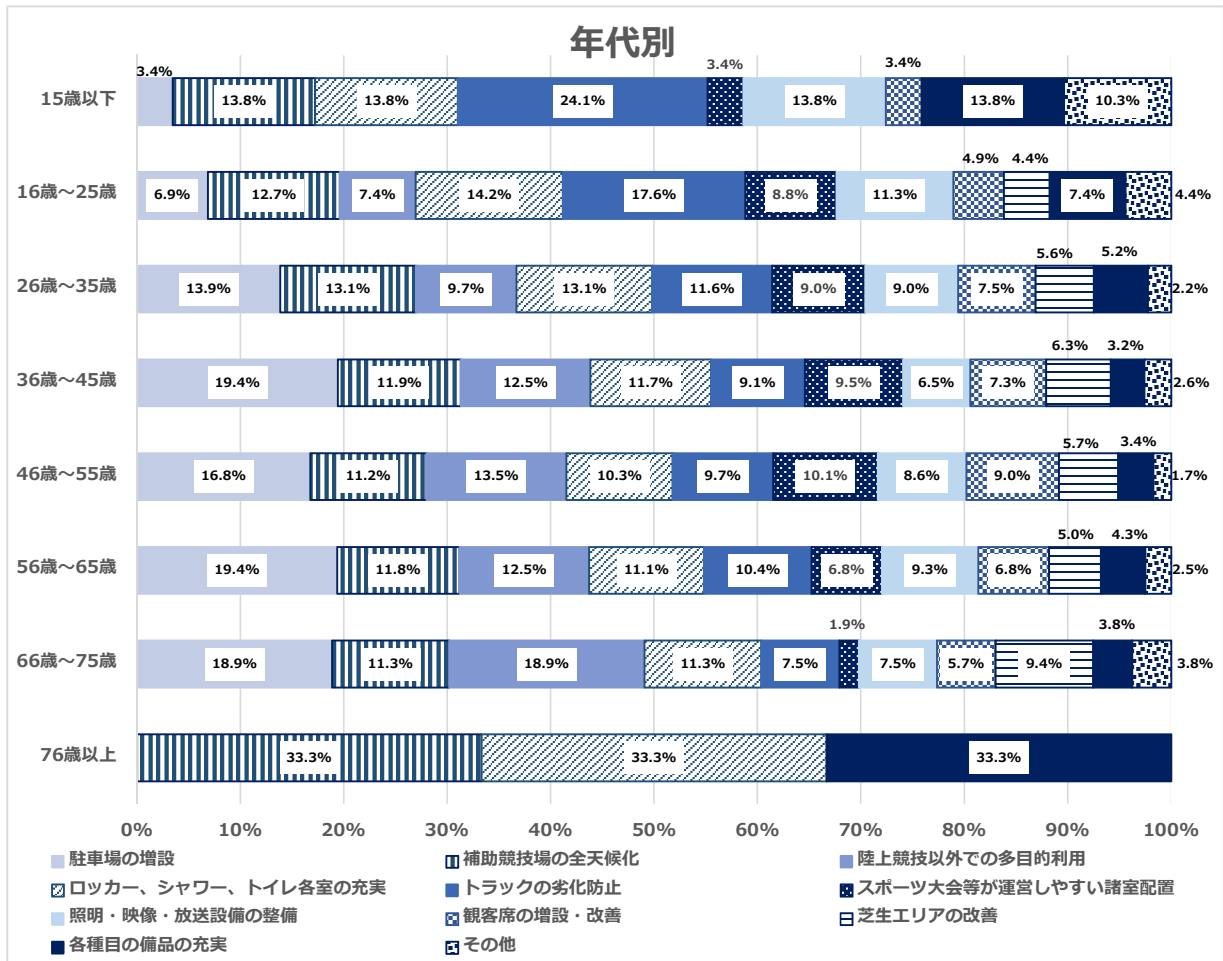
年代別

15歳以下
3.4%
13.8%
13.8%
24.1%
3.4%
13.8%
3.4%
13.8%
10.3%

16歳～25歳
6.9%
12.7%
7.4%
14.2%
17.6%
8.8%
11.3%
4.9%
4.4%
7.4%
4.4%

26歳～35歳
13.9%
13.1%
9.7%
13.1%
11.6%
9.0%
9.0%
7.5%
5.6%
5.2%
2.2%

36歳～45歳
19.4%
11.9%
12.5%
11.7%
9.1%
9.5%
6.5%
7.3%
6.3%
3.2%
2.6%

46歳～55歳
16.8%
11.2%
13.5%
10.3%
9.7%
10.1%
8.6%
9.0%
5.7%
3.4%
1.7%

56歳～65歳
19.4%
11.8%
12.5%
11.1%
10.4%
6.8%
9.3%
6.8%
5.0%
4.3%
2.5%

66歳～75歳
18.9%
11.3%
18.9%
11.3%
7.5%
1.9%
7.5%
5.7%
9.4%
3.8%
3.8%

76歳以上
33.3%
33.3%
33.3%

0% 10% 20% 30% 40% 50% 60% 70% 80% 90% 100%

駐車場の増設
補助競技場の全天候化
陸上競技以外での多目的利用
ロッカー、シャワー、トイレ各室の充実
トラックの劣化防止
スポーツ大会等が運営しやすい諸室配置
照明・映像・放送設備の整備
観客席の増設・改善
芝生エリアの改善
各種目の備品の充実
その他